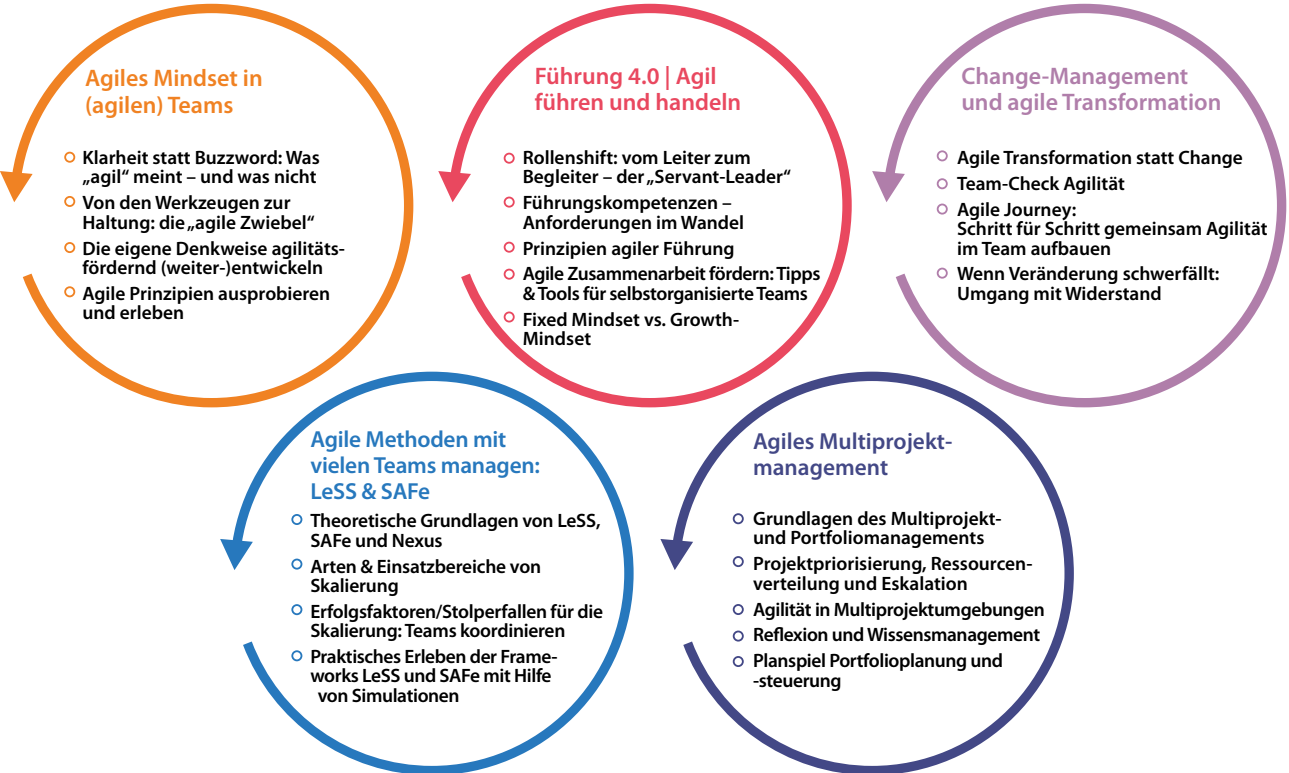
Agiles Mindset in (agilen) Teams

- Klarheit statt Buzzword: Was „agil“ meint – und was nicht
- Von den Werkzeugen zur Haltung: die „agile Zwiebel“
- Die eigene Denkweise agilitätsfördernd (weiter-)entwickeln
- Agile Prinzipien ausprobieren und erleben

Führung 4.0 | Agil führen und handeln

- Rollenshift: vom Leiter zum Begleiter – der „Servant-Leader“
- Führungskompetenzen – Anforderungen im Wandel
- Prinzipien agiler Führung
- Agile Zusammenarbeit fördern: Tipps & Tools für selbstorganisierte Teams
- Fixed Mindset vs. Growth-Mindset

Change-Management und agile Transformation

- Agile Transformation statt Change
- Team-Check Agilität
- Agile Journey: Schritt für Schritt gemeinsam Agilität im Team aufbauen
- Wenn Veränderung schwerfällt: Umgang mit Widerstand

Agile Methoden mit vielen Teams managen: LeSS & SAFe

- Theoretische Grundlagen von LeSS, SAFe und Nexus
- Arten & Einsatzbereiche von Skalierung
- Erfolgsfaktoren/Stolperfallen für die Skalierung: Teams koordinieren
- Praktisches Erleben der Frameworks LeSS und SAFe mit Hilfe von Simulationen

Agiles Multiprojektmanagement

- Grundlagen des Multiprojekt- und Portfoliomanagements
- Projektpriorisierung, Ressourcenverteilung und Eskalation
- Agilität in Multiprojektumgebungen
- Reflexion und Wissensmanagement
- Planspiel Portfolioplanung und -steuerung